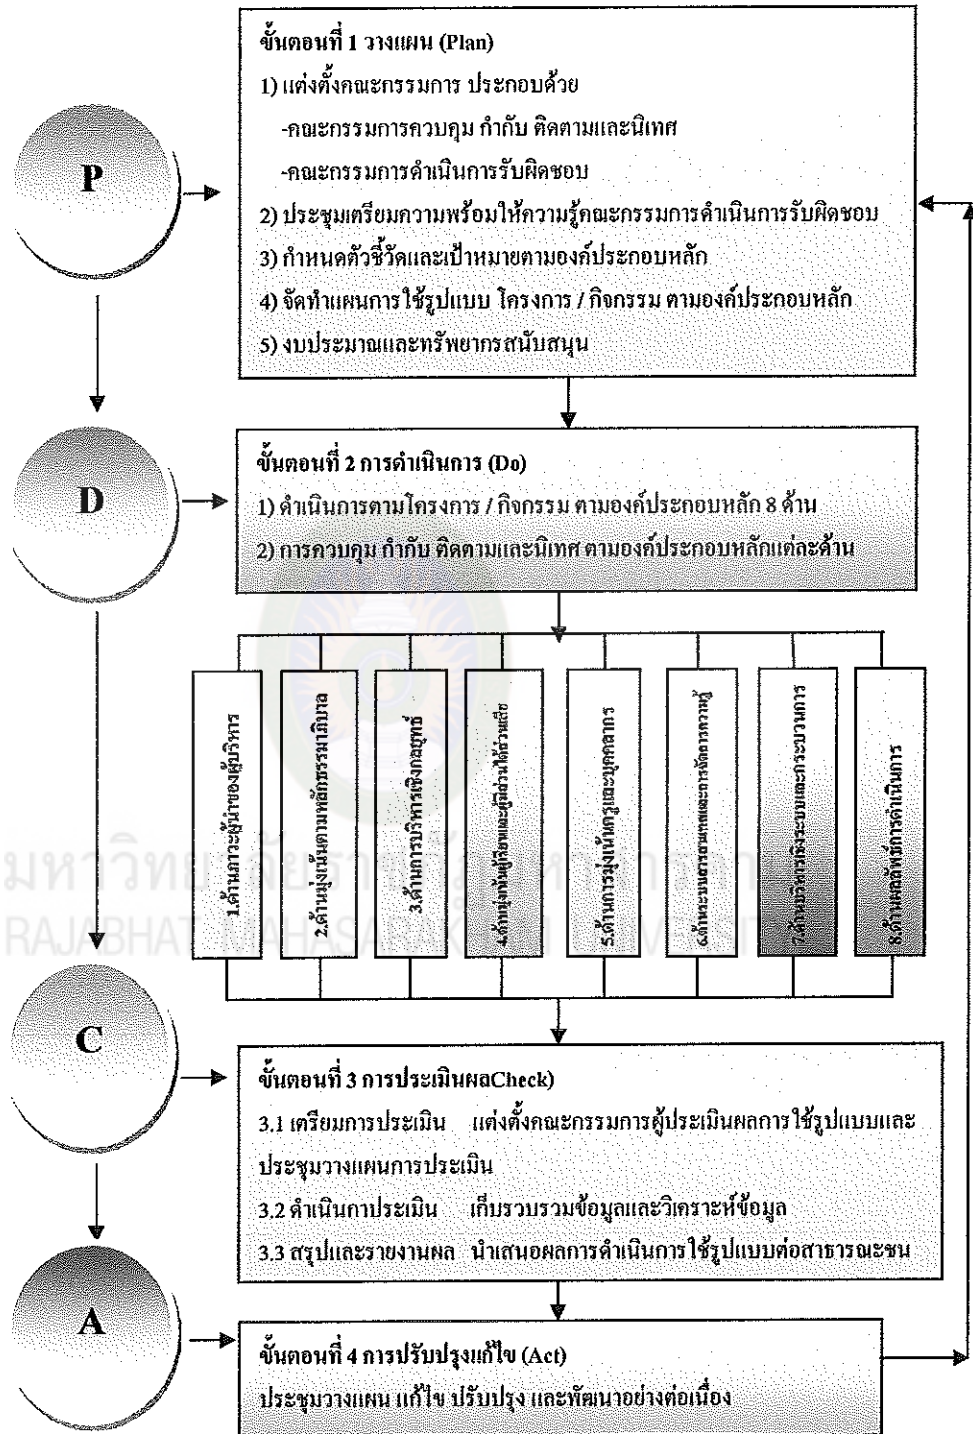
P

ขั้นตอนที่ 1 วางแผน (Plan)
1) แต่งตั้งคณะกรรมการ ประกอบด้วย
-คณะกรรมการควบคุม กำกับ ติดตามและนิเทศ
-คณะกรรมการดำเนินการรับผิดชอบ
2) ประชุมเตรียมความพร้อมให้ความรู้คณะกรรมการดำเนินการรับผิดชอบ
3) กำหนดตัวชี้วัดและเป้าหมายตามองค์ประกอบหลัก
4) จัดทำแผนการใช้รูปแบบ โครงการ / กิจกรรม ตามองค์ประกอบหลัก
5) งบประมาณและทรัพยากรสนับสนุน

D

ขั้นตอนที่ 2 การดำเนินการ (Do)
1) ดำเนินการตามโครงการ / กิจกรรม ตามองค์ประกอบหลัก 8 ด้าน
2) การควบคุม กำกับ ติดตามและนิเทศ ตามองค์ประกอบหลักแต่ละด้าน

1.ด้านภาวะผู้นำของผู้บริหาร
2.ด้านมุ่งเน้นตามหลักธรรมาภิบาล
3.ด้านการบริหารเชิงกลยุทธ์
4.ด้านมุ่งเน้นผู้เรียนและผู้มีส่วนได้ส่วนเสีย
5.ด้านการมุ่งเน้นครูและบุคลากร
6.ด้านระบบการวัดผลและการจัดการความรู้
7.ด้านบริหารจัดการระบบและกระบวนการ
8.ด้านผลลัพธ์การดำเนินการ

มหาวิทยาลัยราชภัฏมหาสารคาม
RAJABHAT MAHASARAKHAM UNIVERSITY

C

ขั้นตอนที่ 3 การประเมินผลCheck)
3.1 เตรียมการประเมิน แต่งตั้งคณะกรรมการผู้ประเมินผลการใช้รูปแบบและประชุมวางแผนการประเมิน
3.2 ดำเนินกาประเมิน เก็บรวบรวมข้อมูลและวิเคราะห์ข้อมูล
3.3 สรุปและรายงานผล นำเสนอผลการดำเนินการใช้รูปแบบต่อสาธารณชน

A

ขั้นตอนที่ 4 การปรับปรุงแก้ไข (Act)
ประชุมวางแผน แก้ไข ปรับปรุง และพัฒนาอย่างต่อเนื่อง